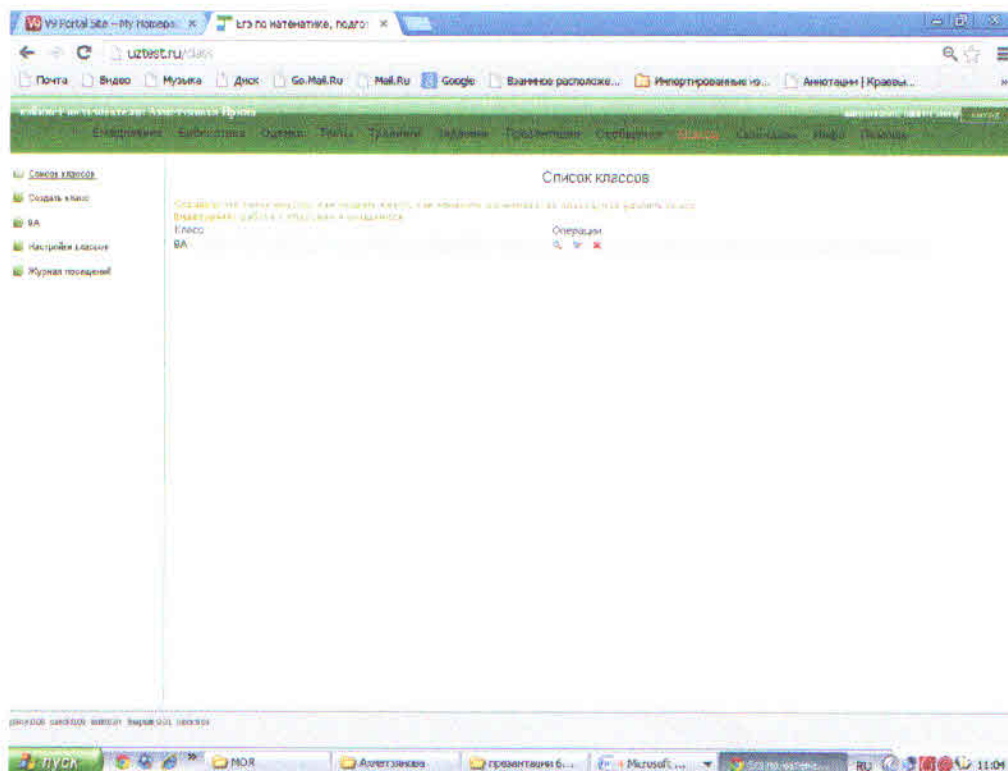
V9 Portal Site – My Homepa ×
ЕГЭ по математике, подго ×

uztest.ru/class

Почта | Видео | Музыка | Диск | Go.Mail.Ru | Mail.Ru | Google | Взаимное расположе... | Импортированные из... | Аннотации | Краевы...

Кабинет пользователя: Ахметзянова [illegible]

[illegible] выход

Ежедневник | Библиотека | Оценки | Тесты | Тренажер | Задания | Продвижение | Сообщения | Классы | Календарь | Инфо | Помощь

Список классов
Создать класс
8А
Настройки классов
Журнал посещений

Список классов

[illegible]
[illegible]

| Класс | Операции |
|---|---|
| 8А | |

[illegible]

пуск | MOЯ | Ахметзянова | презентации 6... | Microsoft ... | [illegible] | RU | 11:04